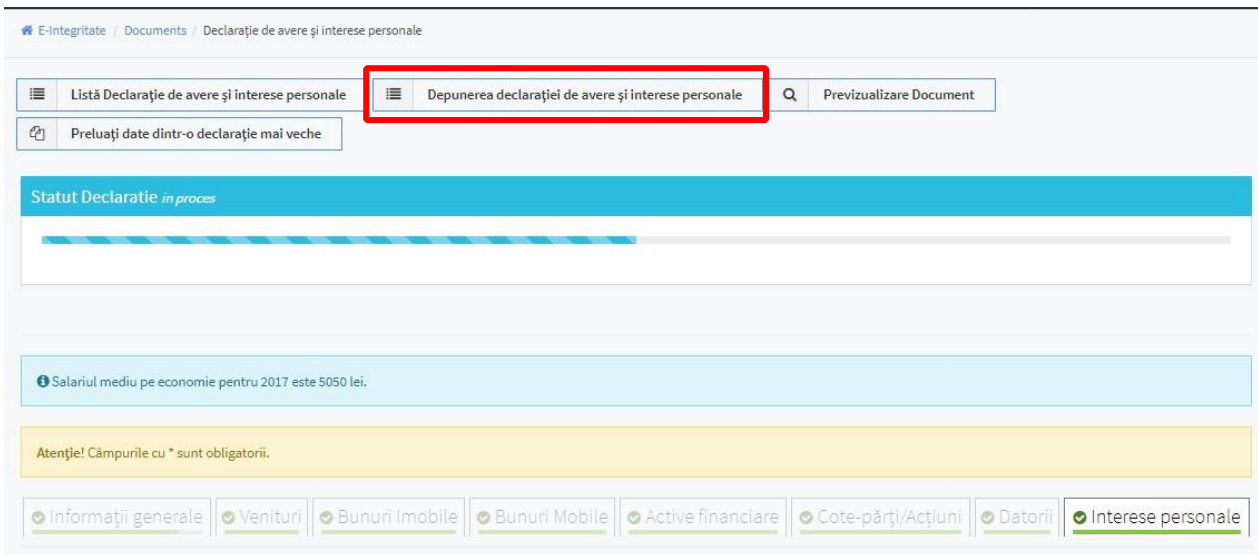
E-Integritate / Documents / Declarație de avere și interese personale

Listă Declarație de avere și interese personale

Depunerea declarației de avere și interese personale

Previzualizare Document

Preluați date dintr-o declarație mai veche

Statut Declaratie in proces

Salariul mediu pe economie pentru 2017 este 5050 lei.

Atenție! Câmpurile cu * sunt obligatorii.

Informații generale | Venituri | Bunuri Imobile | Bunuri Mobile | Active financiare | Cote-părți/Acțiuni | Datorii | Interese personale